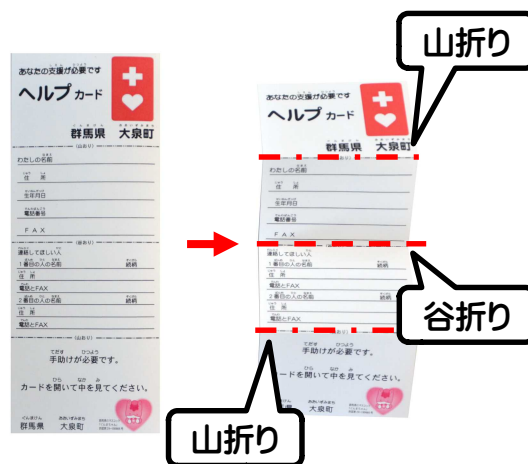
あなたの支援が必要です
ヘルプカード
群馬県 大泉町
(山おり)
わたしの名前
住所
生年月日
電話番号
FAX
(谷おり)
連絡してほしい人
1番目の人の名前 続柄
住所
電話とFAX
2番目の人の名前 続柄
住所
電話とFAX
(山おり)
手助けが必要です。
カードを開いて中を見てください。
群馬県 大泉町

山折り
あなたの支援が必要です
ヘルプカード
群馬県 大泉町
わたしの名前
住所
生年月日
電話番号
FAX
連絡してほしい人
1番目の人の名前 続柄
住所
電話とFAX
2番目の人の名前 続柄
住所
電話とFAX
谷折り
手助けが必要です。
カードを開いて中を見てください。
群馬県 大泉町
山折り